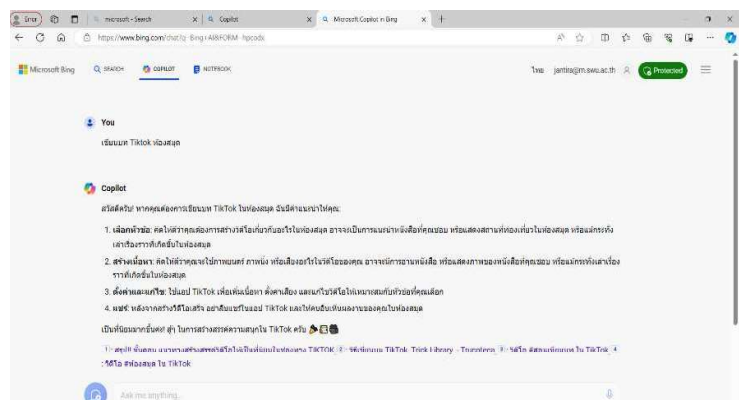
Error | microsoft - Search | Copilot | Microsoft Copilot in Bing

https://www.bing.com/chat?q=Bing+AI&FORM=hpcodx

Microsoft Bing SEARCH COPILOT NOTEBOOK

ไทย jantira@m.swu.ac.th Protected

You

เขียนบท Tiktok ห้องสมุด

Copilot

สวัสดีครับ! หากคุณต้องการเขียนบท TikTok ในห้องสมุด ฉันมีคำแนะนำให้คุณ:

1. เลือกหัวข้อ: คิดให้ว่าคุณต้องการสร้างวิดีโอเกี่ยวกับอะไรในห้องสมุด อาจจะเป็นการแนะนำหนังสือที่คุณชอบ หรือแสดงสถานที่ท่องเที่ยวในห้องสมุด หรือแม้กระทั่งเล่าเรื่องราวที่เกิดขึ้นในห้องสมุด

2. สร้างเนื้อหา: คิดให้ว่าคุณจะใช้ภาพยนตร์ ภาพนิ่ง หรือเสียงอะไรในวิดีโอของคุณ อาจจะมีการอ่านหนังสือ หรือแสดงภาพของหนังสือที่คุณชอบ หรือแม้กระทั่งเล่าเรื่องราวที่เกิดขึ้นในห้องสมุด

3. ตั้งค่าและแก้ไข: ใช้แอป TikTok เพื่อเพิ่มเนื้อหา ตั้งค่าเสียง และแก้ไขวิดีโอให้เหมาะสมกับหัวข้อที่คุณเลือก

4. แชร์: หลังจากสร้างวิดีโอเสร็จ อย่าลืมแชร์ในแอป TikTok และให้คนอื่นเห็นผลงานของคุณในห้องสมุด

เป็นที่นิยมมากขึ้นค่ะ! สู้ๆ ในการสร้างสรรค์ความสนุกใน TikTok ครับ

1 สรุป! ขั้นตอน แนวทางสร้างสรรค์วิดีโอให้เป็นที่นิยมในห้องสมุด TIKTOK 2 วิธีเขียนบท TikTok Trick Library - Trueplookpanya 3 วิดีโอ #ห้องสมุด ใน TikTok 4 วิดีโอ #ห้องสมุด ใน TikTok

Ask me anything...